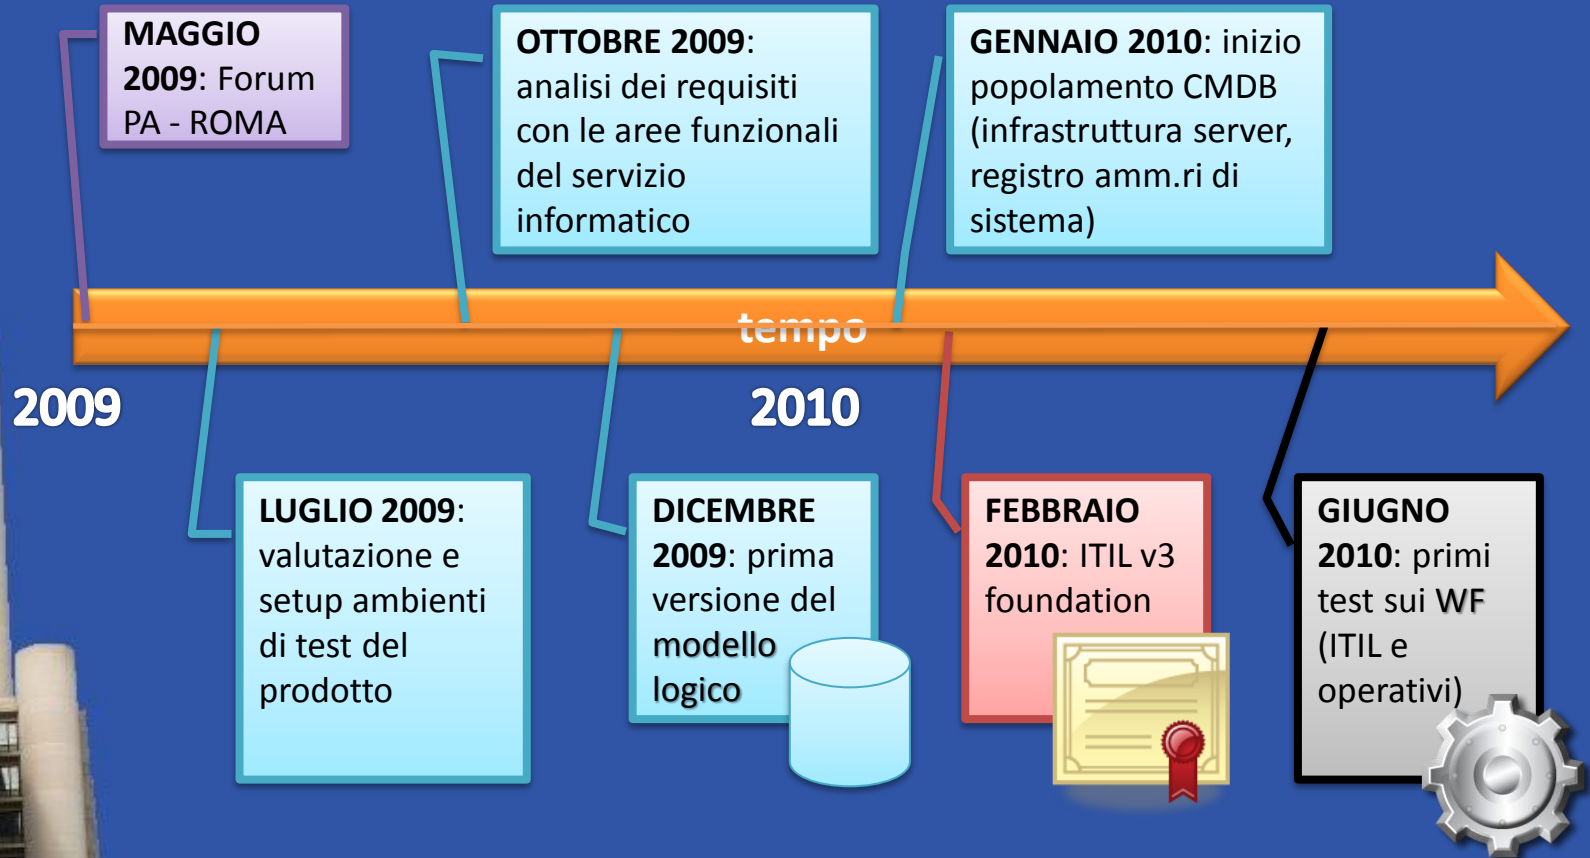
**MAGGIO 2009**: Forum PA - ROMA

**OTTOBRE 2009**: analisi dei requisiti con le aree funzionali del servizio informatico

**GENNAIO 2010**: inizio popolamento CMDB (infrastruttura server, registro amm.ri di sistema)

tempo

2009

2010

**LUGLIO 2009**: valutazione e setup ambienti di test del prodotto

**DICEMBRE 2009**: prima versione del modello logico

**FEBBRAIO 2010**: ITIL v3 foundation

**GIUGNO 2010**: primi test sui WF (ITIL e operativi)